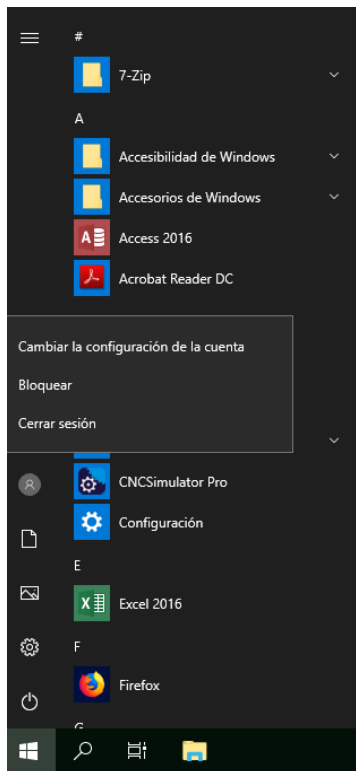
#
7-Zip
A
Accesibilidad de Windows
Accesorios de Windows
Access 2016
Acrobat Reader DC
Cambiar la configuración de la cuenta
Bloquear
Cerrar sesión
CNCSimulator Pro
Configuración
E
Excel 2016
F
Firefox
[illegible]